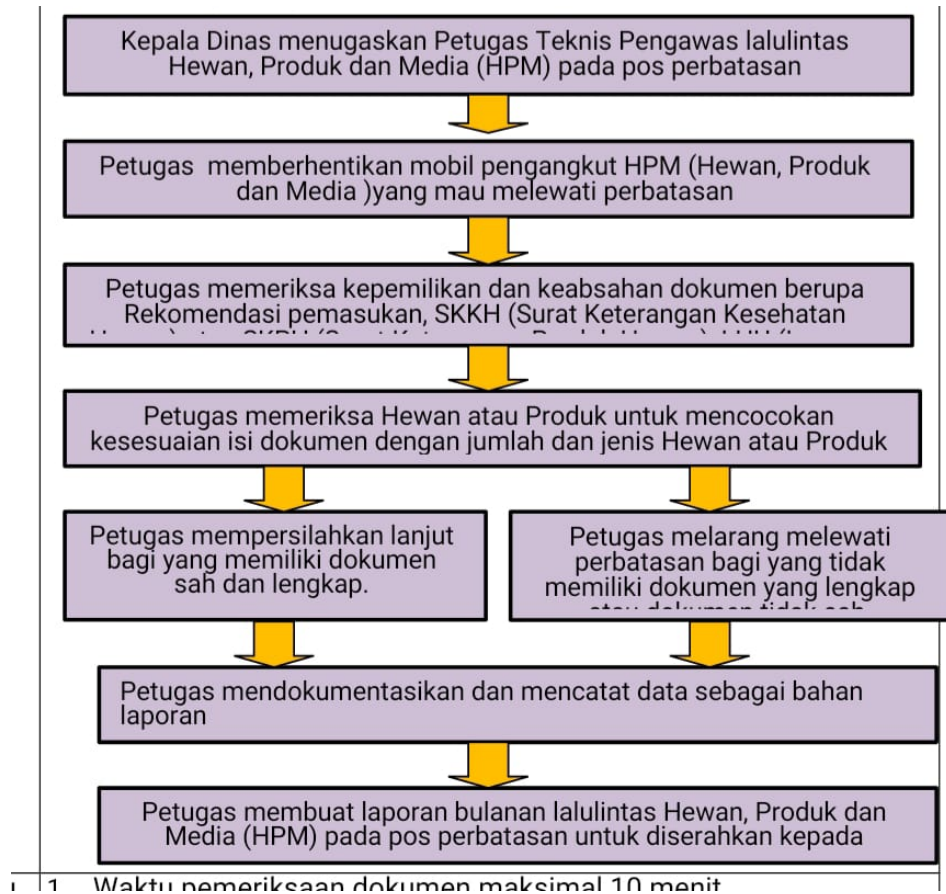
Kepala Dinas menugaskan Petugas Teknis Pengawas lalulintas Hewan, Produk dan Media (HPM) pada pos perbatasan

Petugas memberhentikan mobil pengangkut HPM (Hewan, Produk dan Media )yang mau melewati perbatasan

Petugas memeriksa kepemilikan dan keabsahan dokumen berupa Rekomendasi pemasukan, SKKH (Surat Keterangan Kesehatan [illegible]

Petugas memeriksa Hewan atau Produk untuk mencocokan kesesuaian isi dokumen dengan jumlah dan jenis Hewan atau Produk

Petugas mempersilahkan lanjut bagi yang memiliki dokumen sah dan lengkap.

Petugas melarang melewati perbatasan bagi yang tidak memiliki dokumen yang lengkap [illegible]

Petugas mendokumentasikan dan mencatat data sebagai bahan laporan

Petugas membuat laporan bulanan lalulintas Hewan, Produk dan Media (HPM) pada pos perbatasan untuk diserahkan kepada

1. Waktu pemeriksaan dokumen maksimal 10 menit